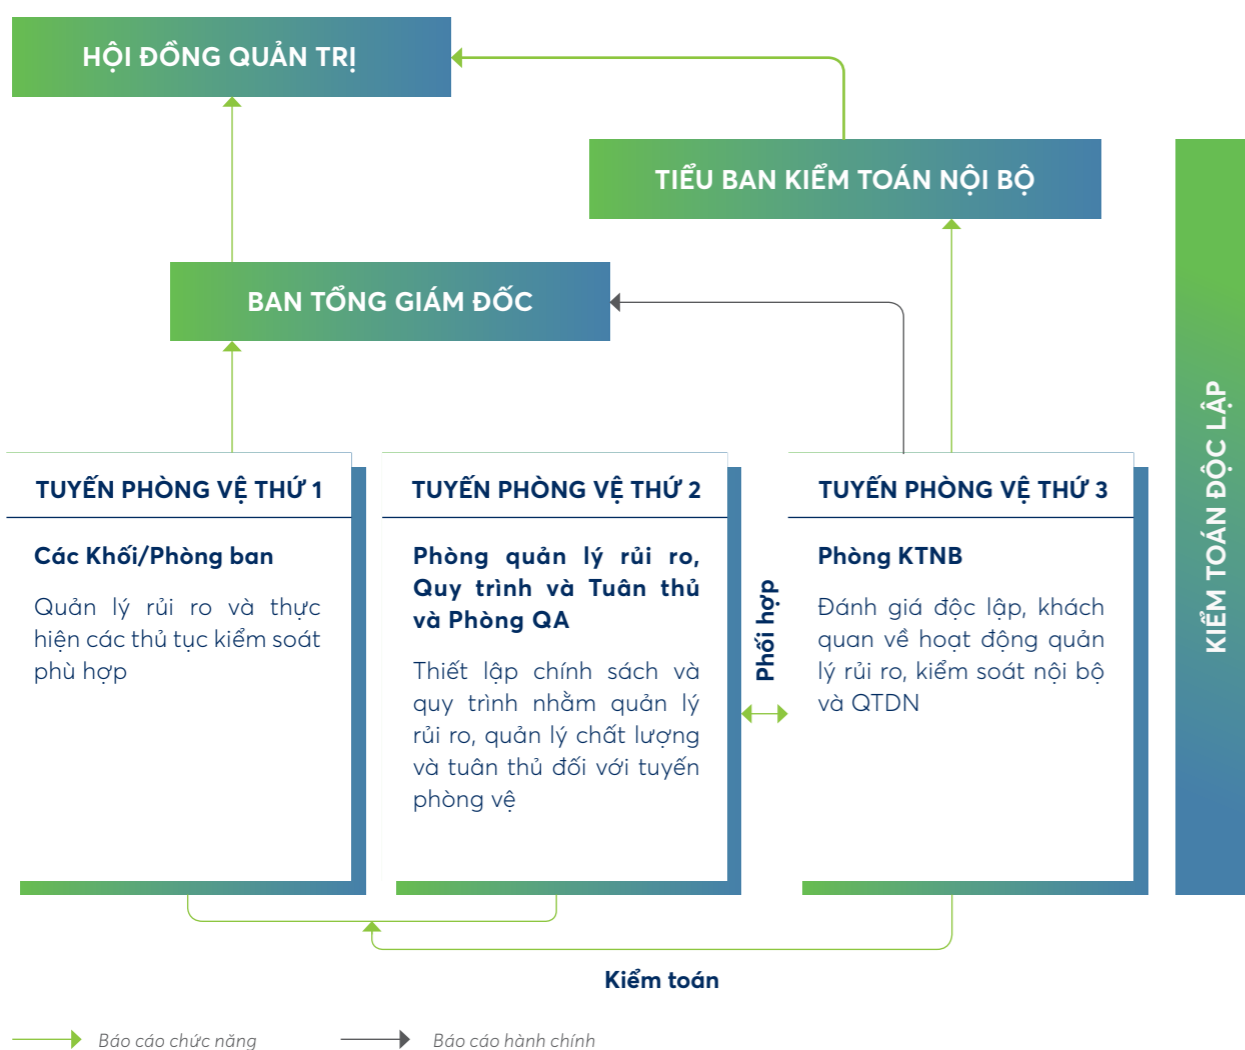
HỘI ĐỒNG QUẢN TRỊ

TIỂU BAN KIỂM TOÁN NỘI BỘ

BAN TỔNG GIÁM ĐỐC

KIỂM TOÁN ĐỘC LẬP

TUYẾN PHÒNG VỆ THỨ 1

Các Khối/Phòng ban

Quản lý rủi ro và thực hiện các thủ tục kiểm soát phù hợp

TUYẾN PHÒNG VỆ THỨ 2

Phòng quản lý rủi ro, Quy trình và Tuân thủ và Phòng QA

Thiết lập chính sách và quy trình nhằm quản lý rủi ro, quản lý chất lượng và tuân thủ đối với tuyến phòng vệ

Phối hợp

TUYẾN PHÒNG VỆ THỨ 3

Phòng KTNB

Đánh giá độc lập, khách quan về hoạt động quản lý rủi ro, kiểm soát nội bộ và QTDN

Kiểm toán

Báo cáo chức năng

Báo cáo hành chính